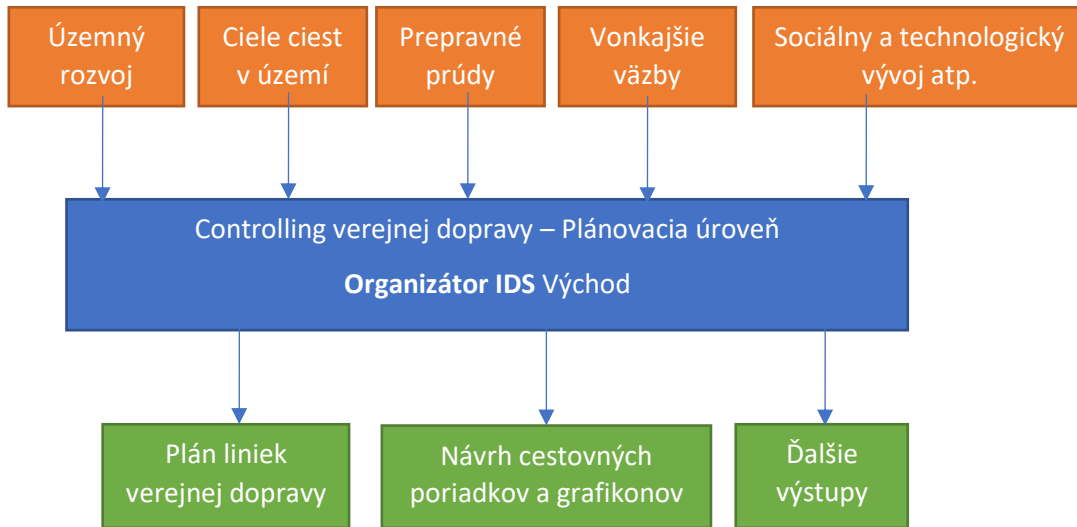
Územný rozvoj

Ciele ciest v území

Prepravné prúdy

Vonkajšie väzby

Sociálny a technologický vývoj atp.

Controlling verejnej dopravy – Plánovacia úroveň

Organizátor IDS Východ

Plán liniek verejnej dopravy

Návrh cestovných poriadkov a grafikonov

Ďalšie výstupy